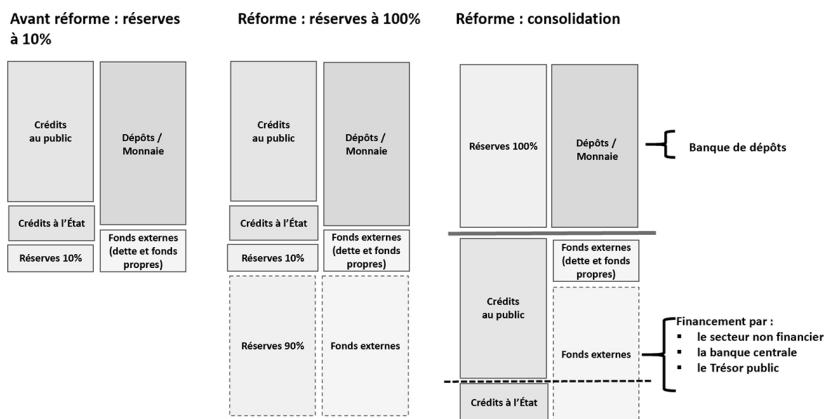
Avant réforme : réserves à 10%

Crédits au public

Dépôts / Monnaie

Crédits à l'État

Réserves 10%

Fonds externes (dette et fonds propres)

Réforme : réserves à 100%

Crédits au public

Dépôts / Monnaie

Crédits à l'État

Réserves 10%

Fonds externes (dette et fonds propres)

Réserves 90%

Fonds externes

Réforme : consolidation

Réserves 100%

Dépôts / Monnaie

Banque de dépôts

Crédits au public

Fonds externes (dette et fonds propres)

Fonds externes

Financement par :
▪ le secteur non financier
▪ la banque centrale
▪ le Trésor public

Crédits à l'État